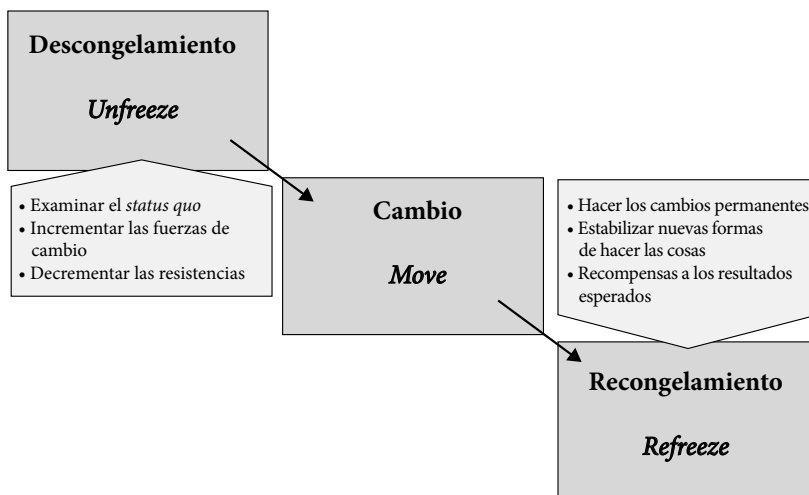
Descongelamiento

Unfreeze

• Examinar el status quo
• Incrementar las fuerzas de cambio
• Decrementar las resistencias

Cambio

Move

• Hacer los cambios permanentes
• Estabilizar nuevas formas de hacer las cosas
• Recompensas a los resultados esperados

Recongelamiento

Refreeze